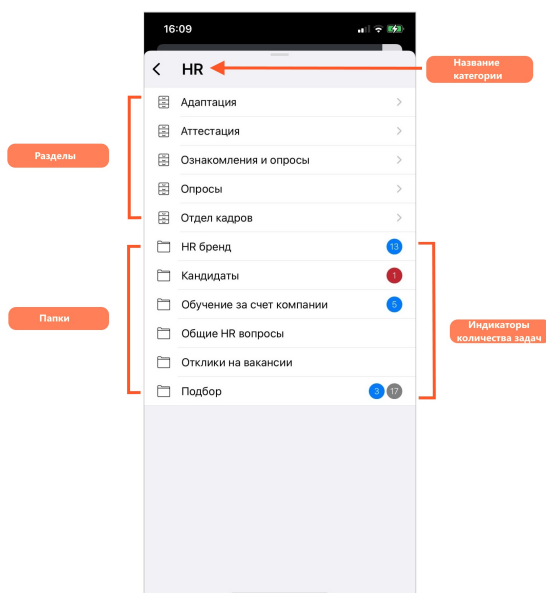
16:09

HR

Название категории

Разделы

Адаптация

Аттестация

Ознакомления и опросы

Опросы

Отдел кадров

Папки

HR бренд 13

Кандидаты 1

Обучение за счет компании 5

Общие HR вопросы

Отклики на вакансии

Подбор 3 17

Индикаторы количества задач